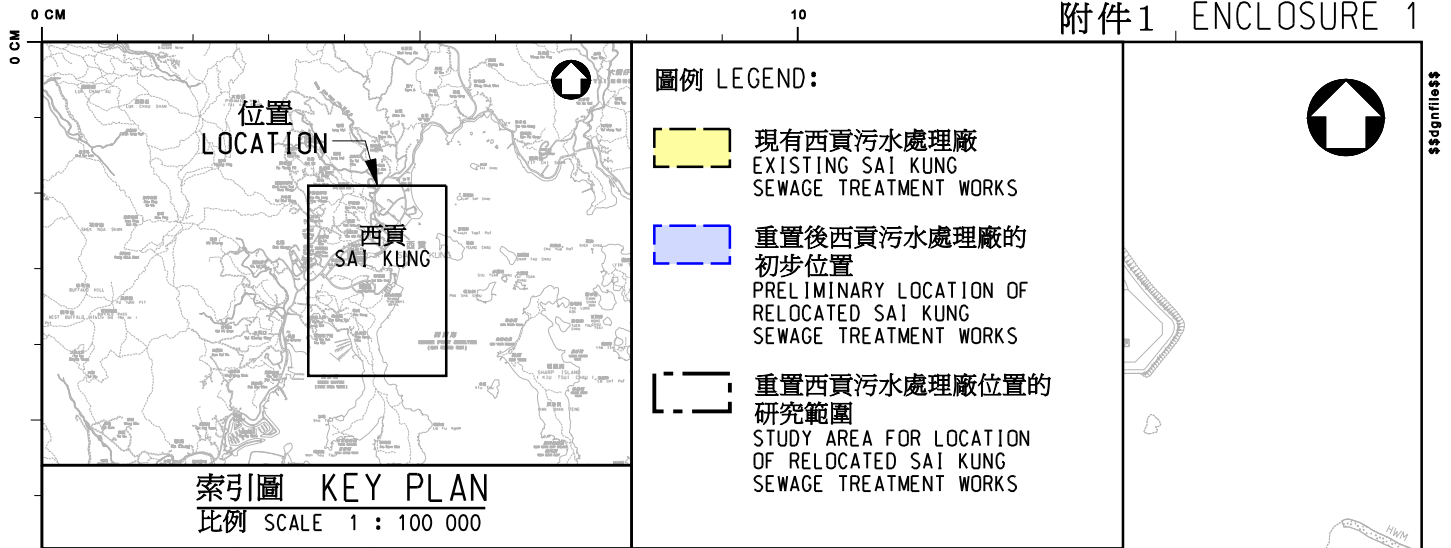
0 CM

10

附件1 ENCLOSURE 1

0 CM

位置
LOCATION

西貢
SAI KUNG

索引圖 KEY PLAN
比例 SCALE 1 : 100 000

圖例 LEGEND:

現有西貢污水處理廠
EXISTING SAI KUNG SEWAGE TREATMENT WORKS

重置後西貢污水處理廠的初步位置
PRELIMINARY LOCATION OF RELOCATED SAI KUNG SEWAGE TREATMENT WORKS

重置西貢污水處理廠位置的研究範圍
STUDY AREA FOR LOCATION OF RELOCATED SAI KUNG SEWAGE TREATMENT WORKS

$$dgnfile$$

HWM